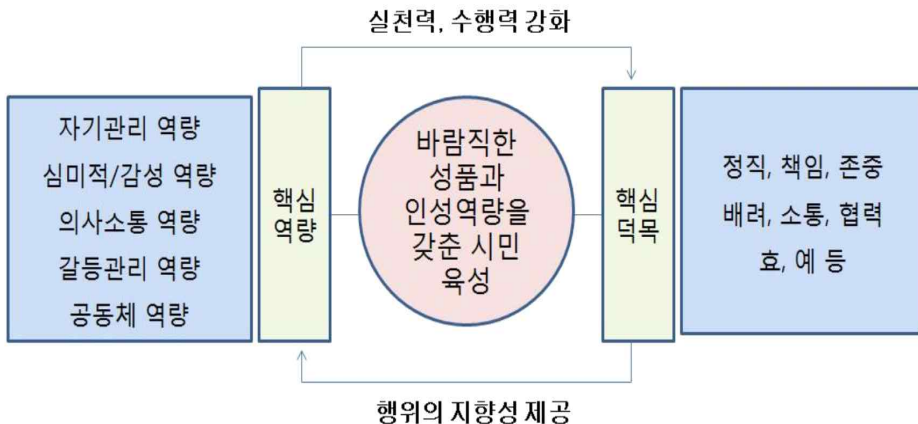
실천력, 수행력 강화

자기관리 역량
심미적/감성 역량
의사소통 역량
갈등관리 역량
공동체 역량

핵심 역량

바람직한 성품과 인성역량을 갖춘 시민 육성

핵심 덕목

정직, 책임, 존중
배려, 소통, 협력
효, 예 등

행위의 지향성 제공